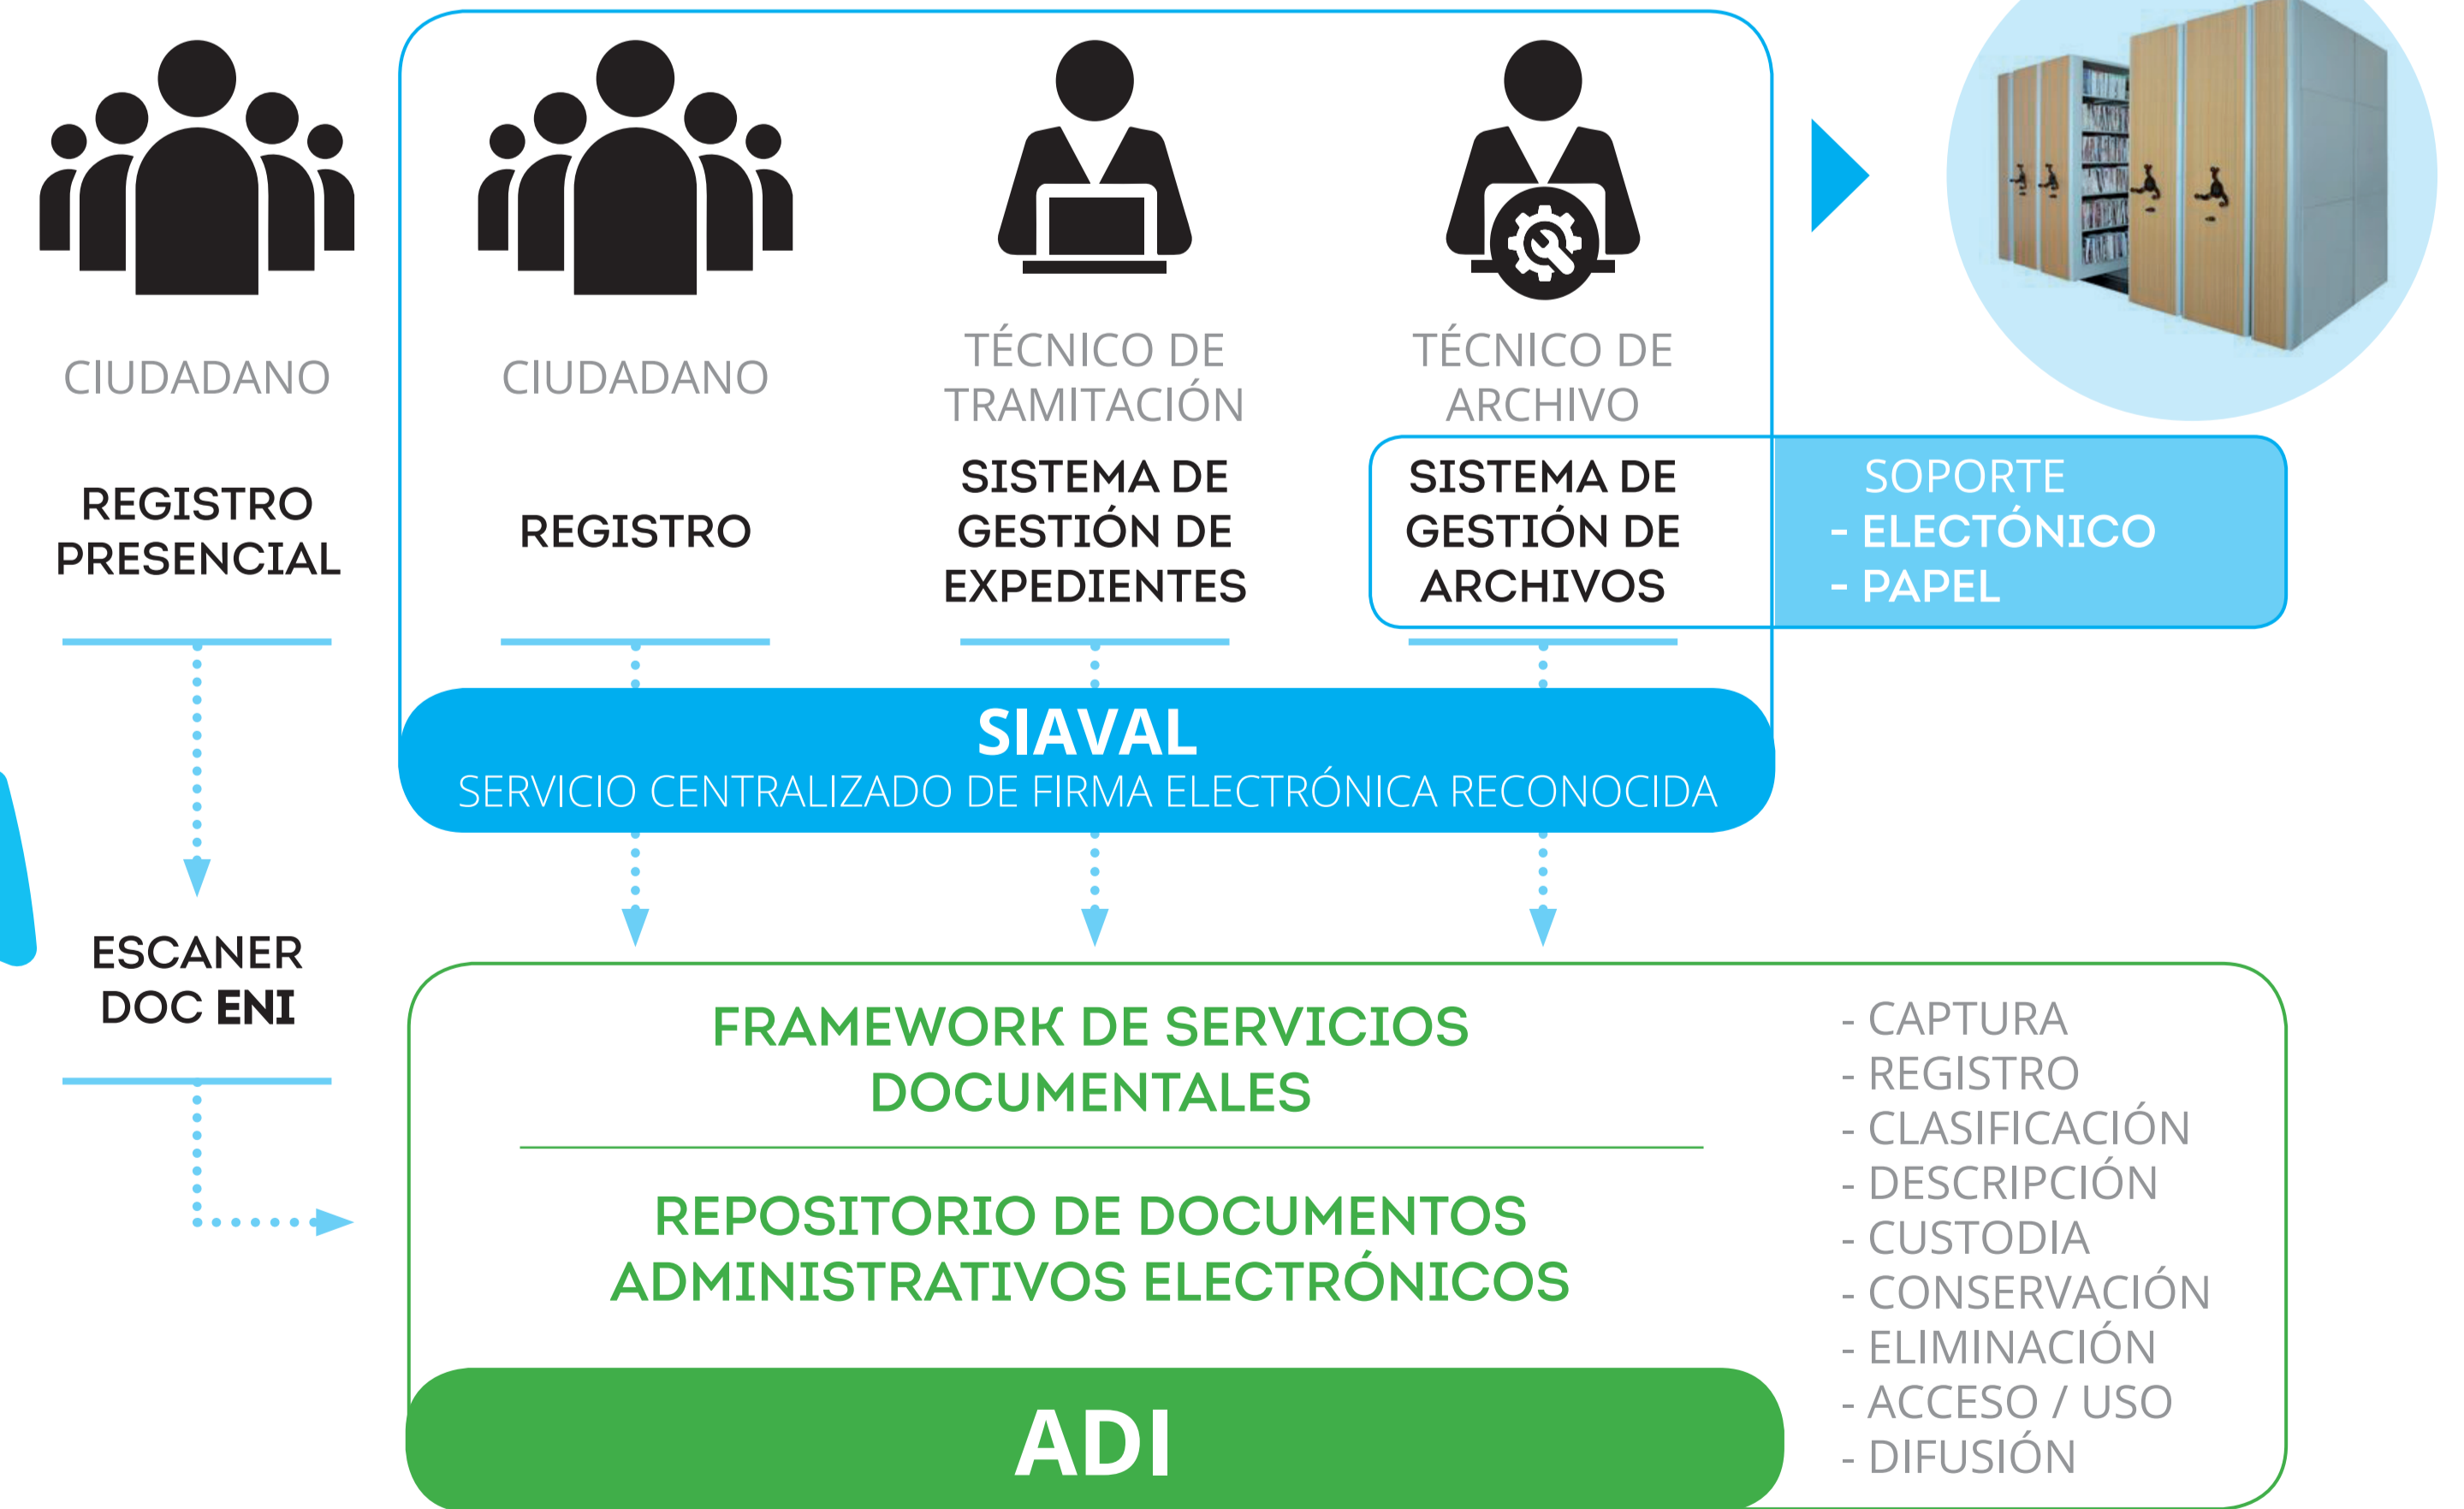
CIUDADANO

REGISTRO PRESENCIAL

CIUDADANO

REGISTRO

TÉCNICO DE TRAMITACIÓN

SISTEMA DE GESTIÓN DE EXPEDIENTES

TÉCNICO DE ARCHIVO

SISTEMA DE GESTIÓN DE ARCHIVOS

SOPORTE
- ELECTÓNICO
- PAPEL

SIAVAL
SERVICIO CENTRALIZADO DE FIRMA ELECTRÓNICA RECONOCIDA

ESCANER DOC ENI

FRAMEWORK DE SERVICIOS DOCUMENTALES

REPOSITORIO DE DOCUMENTOS ADMINISTRATIVOS ELECTRÓNICOS

ADI

- CAPTURA
- REGISTRO
- CLASIFICACIÓN
- DESCRIPCIÓN
- CUSTODIA
- CONSERVACIÓN
- ELIMINACIÓN
- ACCESO / USO
- DIFUSIÓN